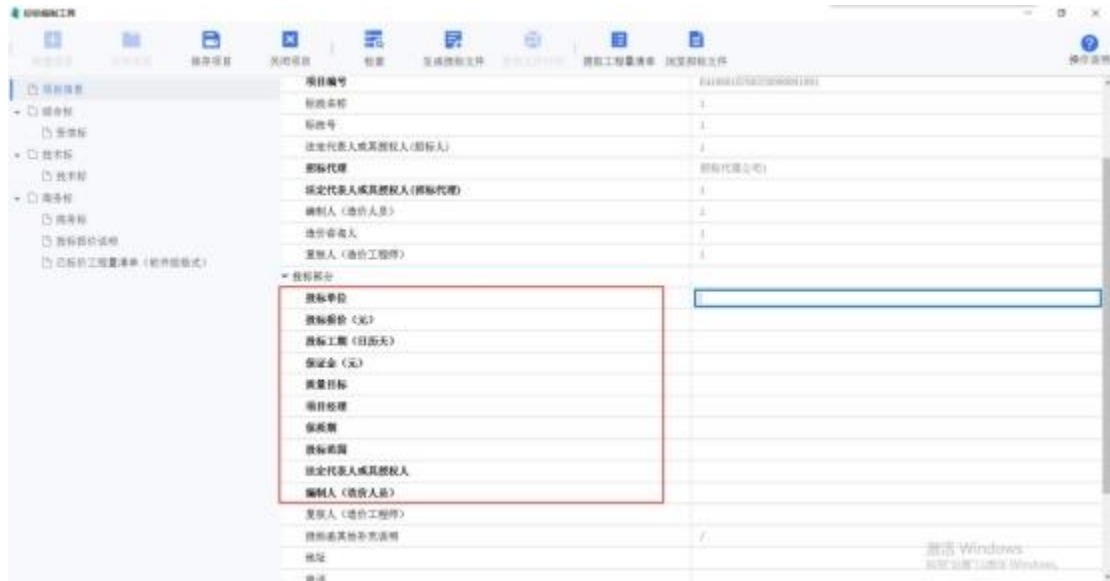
投标编制工具

新建项目 打开项目 保存项目 关闭项目 检查 生成投标文件 导出工程量清单 浏览投标文件 操作说明

投标信息
商务标
投标函
技术标
技术标
商务标
商务标
投标报价说明
已标价工程量清单（软件版格式）

项目编号
标段名称
标段号
法定代表人或其授权人(招标人)
招标代理 招标代理公司
法定代表人或其授权人(招标代理)
编制人（造价人员）
造价咨询人
复核人（造价工程师）
投标部分
投标单位
投标报价（元）
投标工期（日历天）
保证金（元）
质量目标
项目经理
保质期
投标范围
法定代表人或其授权人
编制人（造价人员）
复核人（造价工程师）
投标函其他补充说明
地址

激活 Windows
转到"设置"以激活 Windows。